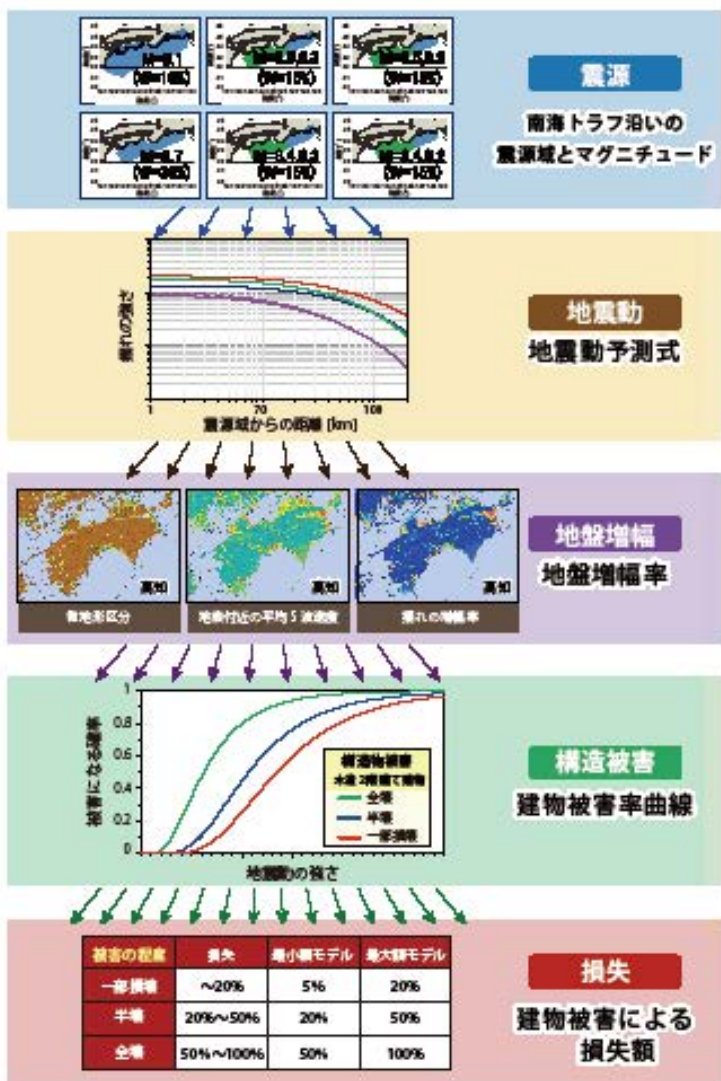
震源

南海トラフ沿いの震源域とマグニチュード

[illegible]

地震動

地震動予測式

揺れの強さ

震源域からの距離 [km]

1

70

100

地盤増幅

地盤増幅率

微地形区分

地表付近の平均S波速度

揺れの増幅率

高知

高知

高知

構造被害

建物被害率曲線

被害になる確率

地震動の強さ

1

0.8

0.6

0.4

0.2

0

構造物被害
木造 2階建て建物
全壊
半壊
一部損壊

損失

建物被害による損失額

| 被害の程度 | 損失 | 最小額モデル | 最大額モデル |
|---|---|---|---|
| 一部損壊 | ～20% | 5% | 20% |
| 半壊 | 20%～50% | 20% | 50% |
| 全壊 | 50%～100% | 50% | 100% |